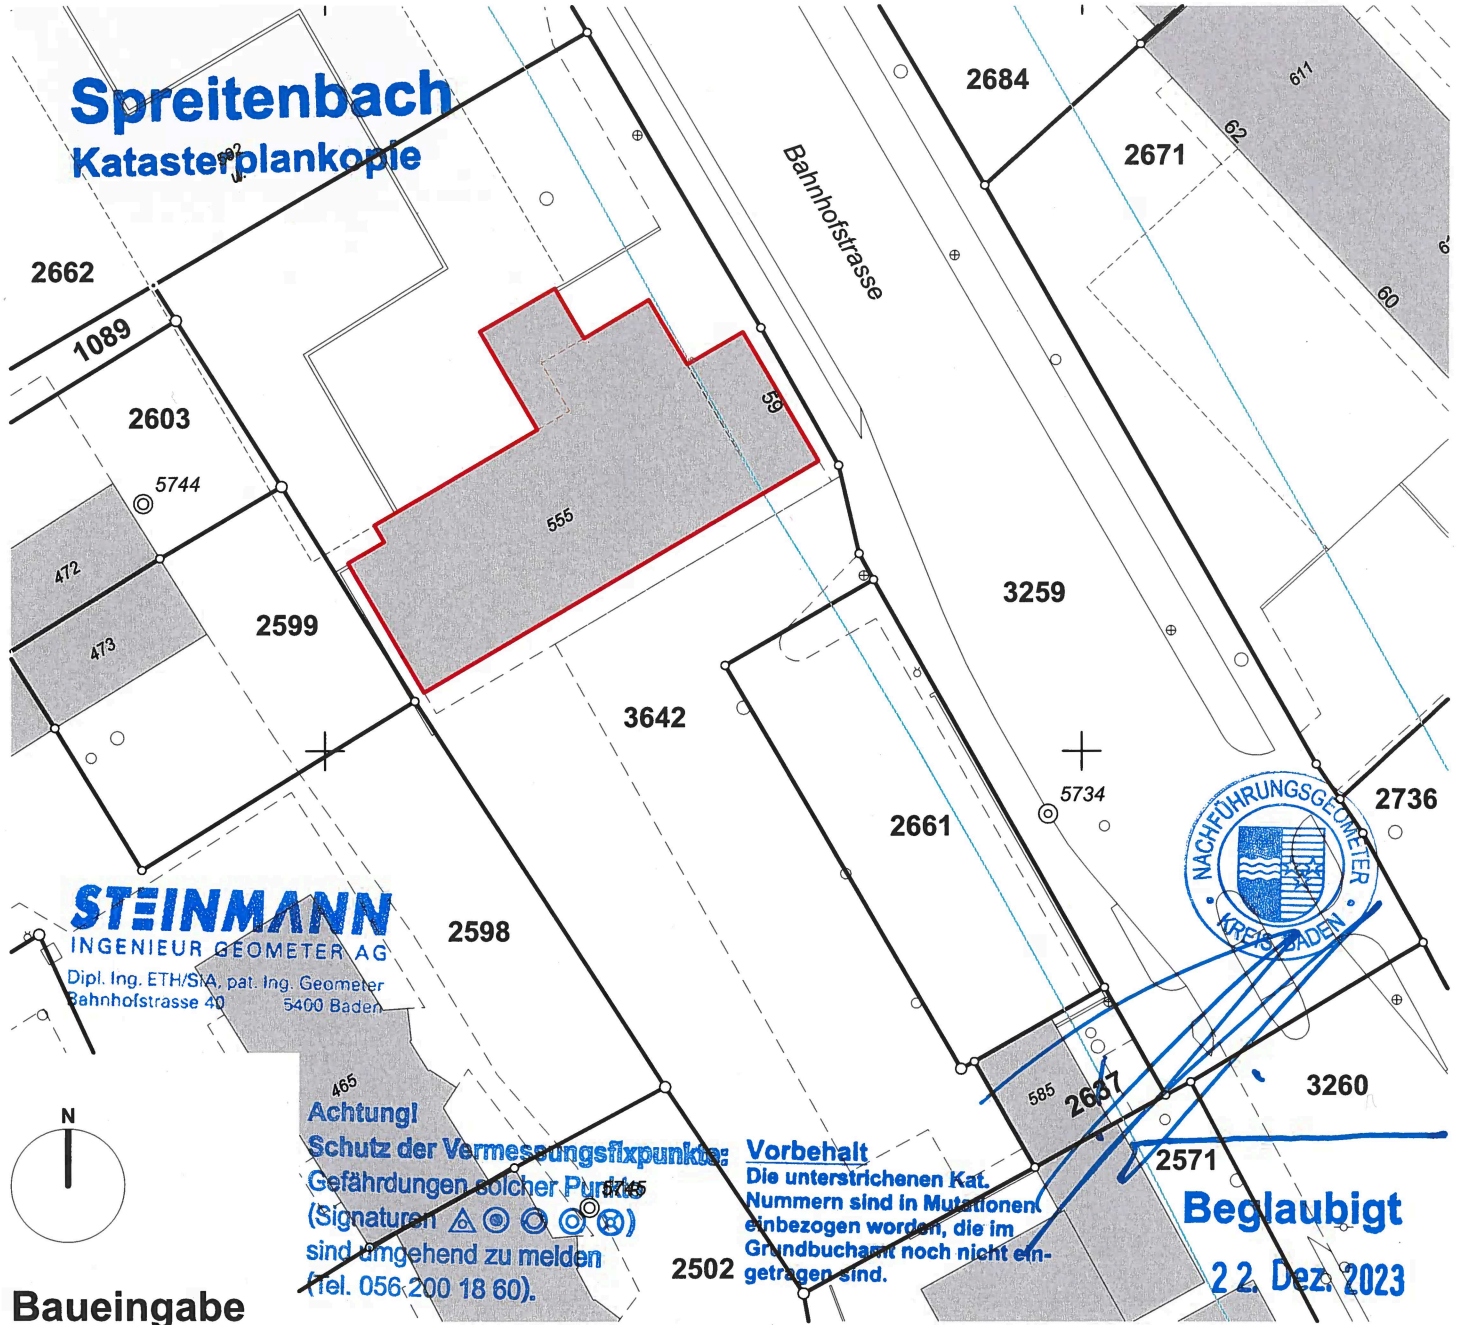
Spreitenbach
Katasterplankopie

2684
2671
611
62
60
Bahnhofstrasse
2662
1089
2603
59
5744
555
472
473
2599
3259
3642
2661
5734
2736
NACHFÜHRUNGSGEOMETER KREIS BADEN
STEINMANN
INGENIEUR GEOMETER AG
Dipl. Ing. ETH/SIA, pat. Ing. Geometer
Bahnhofstrasse 40 5400 Baden
2598
465
585
2637
3260
N
Achtung!
Schutz der Vermessungsfixpunkte:
Gefährdungen solcher Punkte
(Signaturen △ ◎ ◎ ◎ ⊗)
sind umgehend zu melden
(Tel. 056 200 18 60).
Vorbehalt
Die unterstrichenen Kat. Nummern sind in Mutationen einbezogen worden, die im Grundbuchamt noch nicht eingetragen sind.
2502
2571
Beglaubigt
22. Dez. 2023
Baueingabe